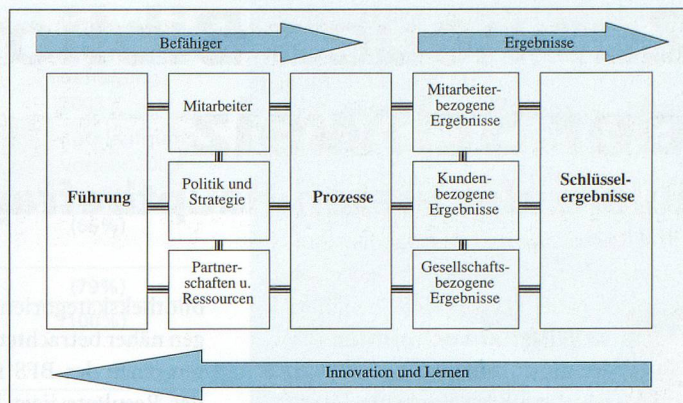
Befähiger

Ergebnisse

Führung

Mitarbeiter

Politik und Strategie

Partnerschaften u. Ressourcen

Prozesse

Mitarbeiterbezogene Ergebnisse

Kundenbezogene Ergebnisse

Gesellschaftsbezogene Ergebnisse

Schlüsselergebnisse

Innovation und Lernen